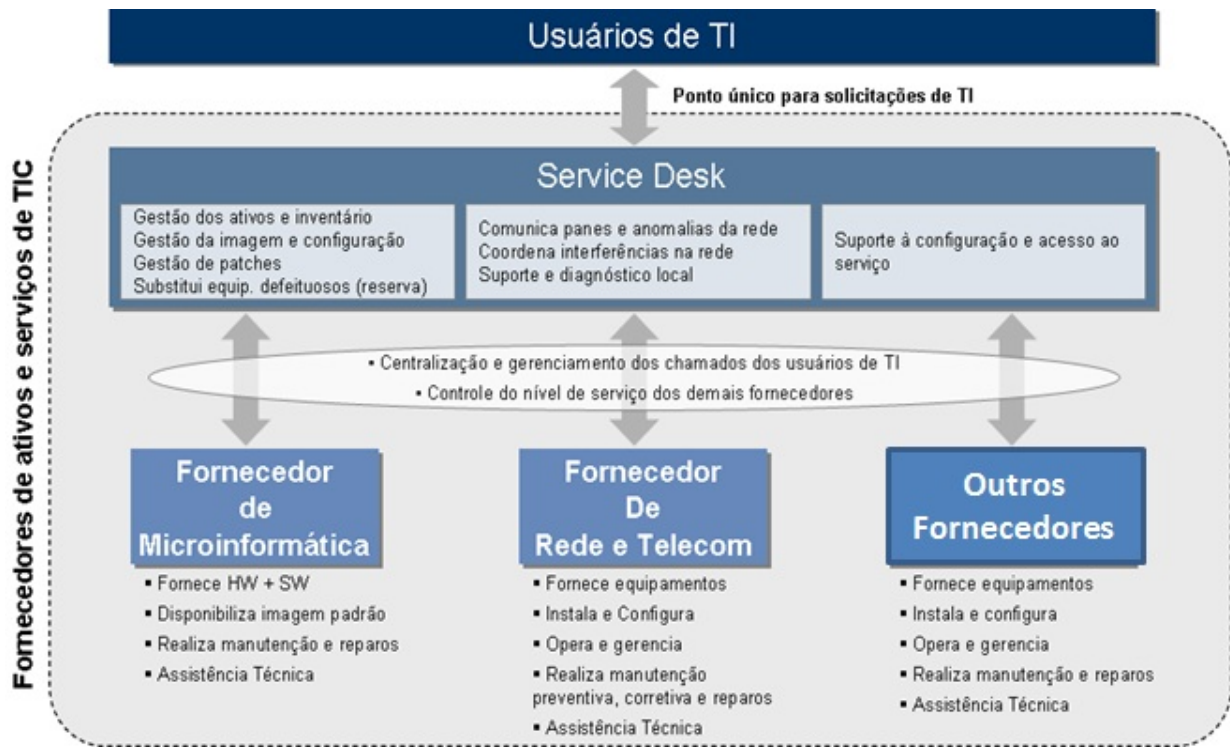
Usuários de TI

Ponto único para solicitações de TI

Fornecedores de ativos e serviços de TIC

Service Desk

Gestão dos ativos e inventário
Gestão da imagem e configuração
Gestão de patches
Substitui equip. defeituosos (reserva)

Comunica panes e anomalias da rede
Coordena interferências na rede
Suporte e diagnóstico local

Suporte à configuração e acesso ao serviço

• Centralização e gerenciamento dos chamados dos usuários de TI
• Controle do nível de serviço dos demais fornecedores

Fornecedor de Microinformática

• Fornece HW + SW
• Disponibiliza imagem padrão
• Realiza manutenção e reparos
• Assistência Técnica

Fornecedor De Rede e Telecom

• Fornece equipamentos
• Instala e Configura
• Opera e gerencia
• Realiza manutenção preventiva, corretiva e reparos
• Assistência Técnica

Outros Fornecedores

• Fornece equipamentos
• Instala e configura
• Opera e gerencia
• Realiza manutenção e reparos
• Assistência Técnica